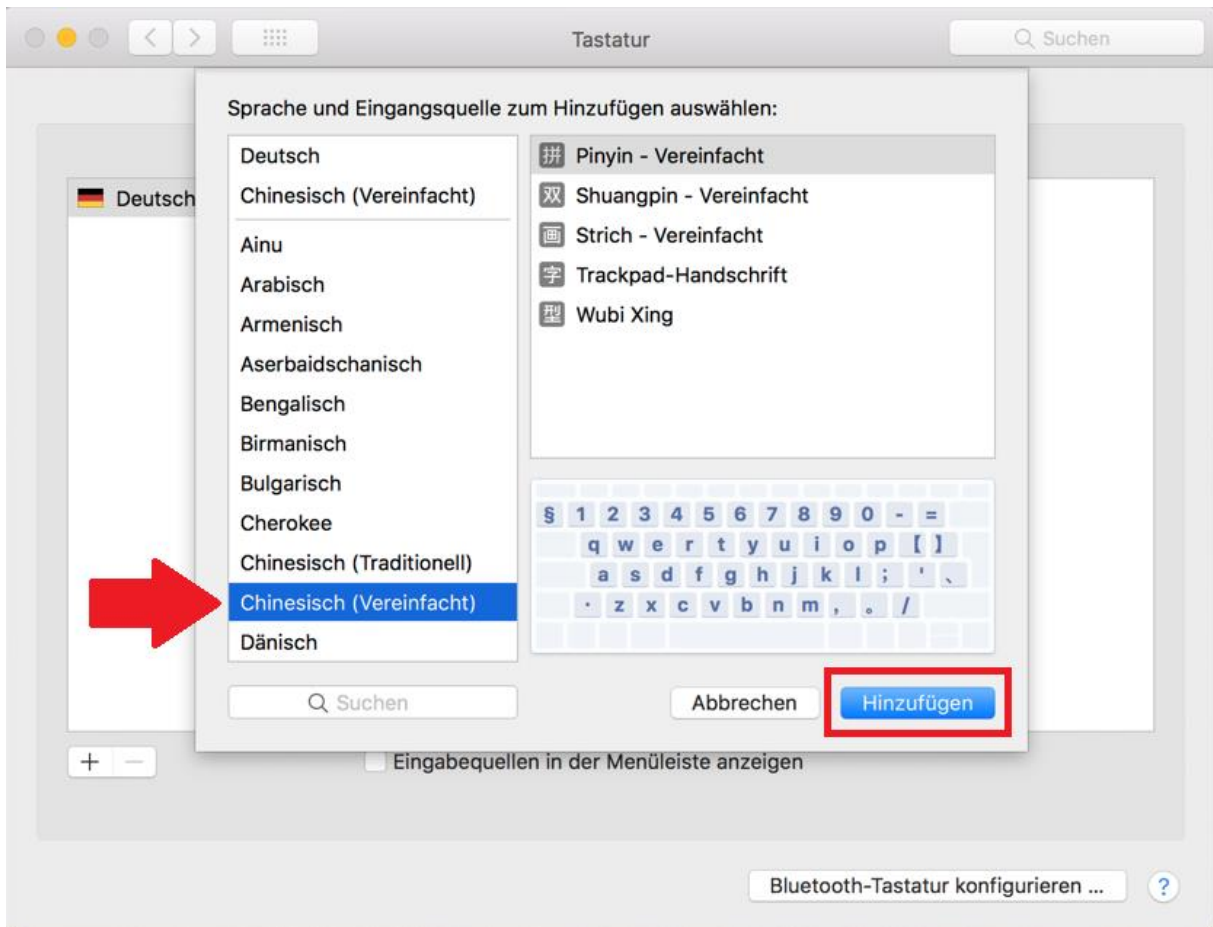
Tastatur

Suchen

Sprache und Eingangsquelle zum Hinzufügen auswählen:

Deutsch

Deutsch
Chinesisch (Vereinfacht)
Ainu
Arabisch
Armenisch
Aserbaidschanisch
Bengalisch
Birmanisch
Bulgarisch
Cherokee
Chinesisch (Traditionell)
Chinesisch (Vereinfacht)
Dänisch

拼 Pinyin - Vereinfacht
双 Shuangpin - Vereinfacht
画 Strich - Vereinfacht
字 Trackpad-Handschrift
型 Wubi Xing

§ 1 2 3 4 5 6 7 8 9 0 - =
q w e r t y u i o p 【 】
a s d f g h j k l ; ' 、
· z x c v b n m , 。 /

Suchen

Abbrechen

Hinzufügen

+ —

Eingabequellen in der Menüleiste anzeigen

Bluetooth-Tastatur konfigurieren ...

?